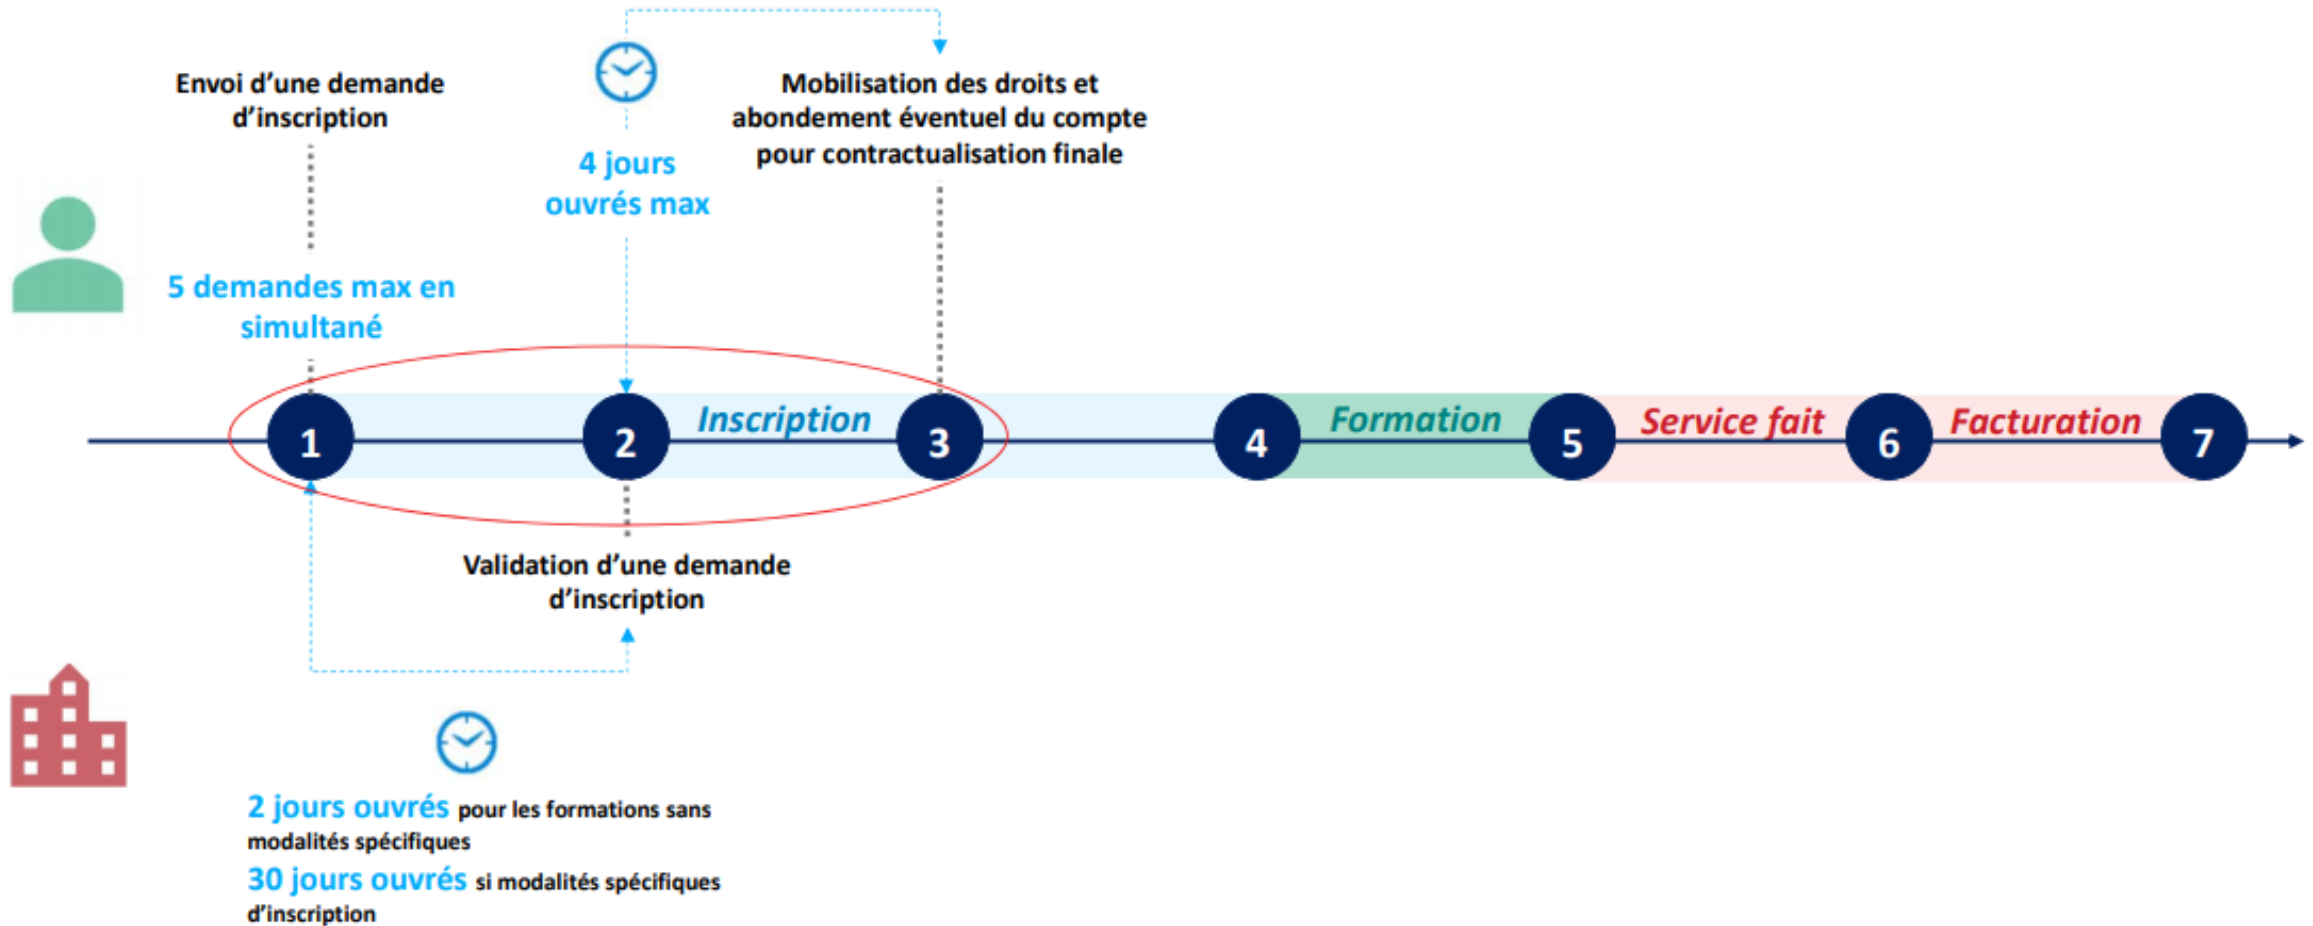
Envoi d'une demande d'inscription

4 jours ouvrés max

Mobilisation des droits et abondement éventuel du compte pour contractualisation finale

5 demandes max en simultané

1

2

Inscription

3

4

Formation

5

Service fait

6

Facturation

7

Validation d'une demande d'inscription

2 jours ouvrés pour les formations sans modalités spécifiques

30 jours ouvrés si modalités spécifiques d'inscription